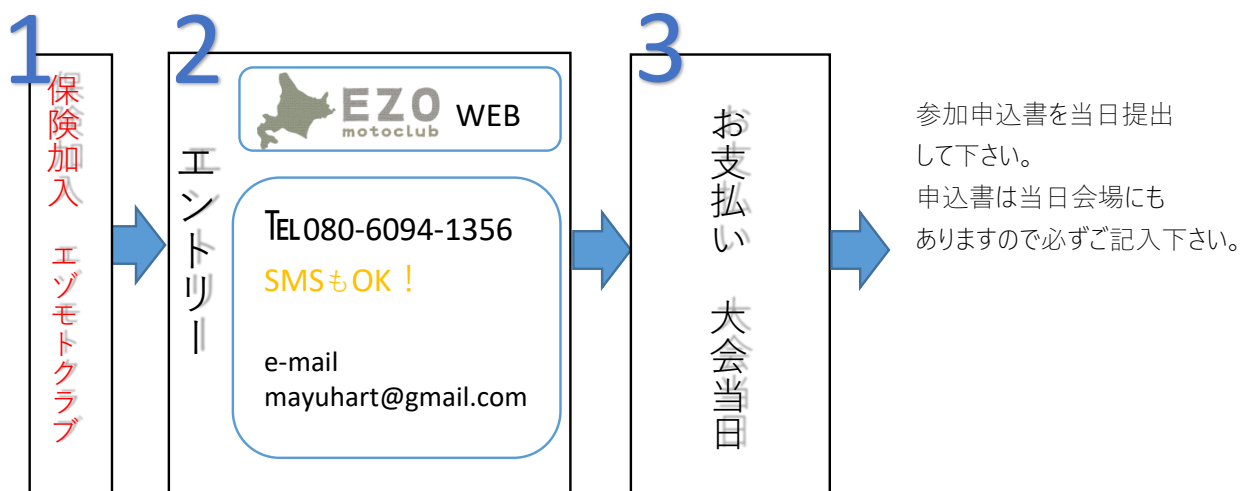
1
保険加入

エゾモトクラブ

2
エントリー

EZO motoclub WEB

TEL 080-6094-1356
SMSもOK！

e-mail
mayuhart@gmail.com

3
お支払い

大会当日

参加申込書を当日提出して下さい。
申込書は当日会場にもありますので必ずご記入下さい。